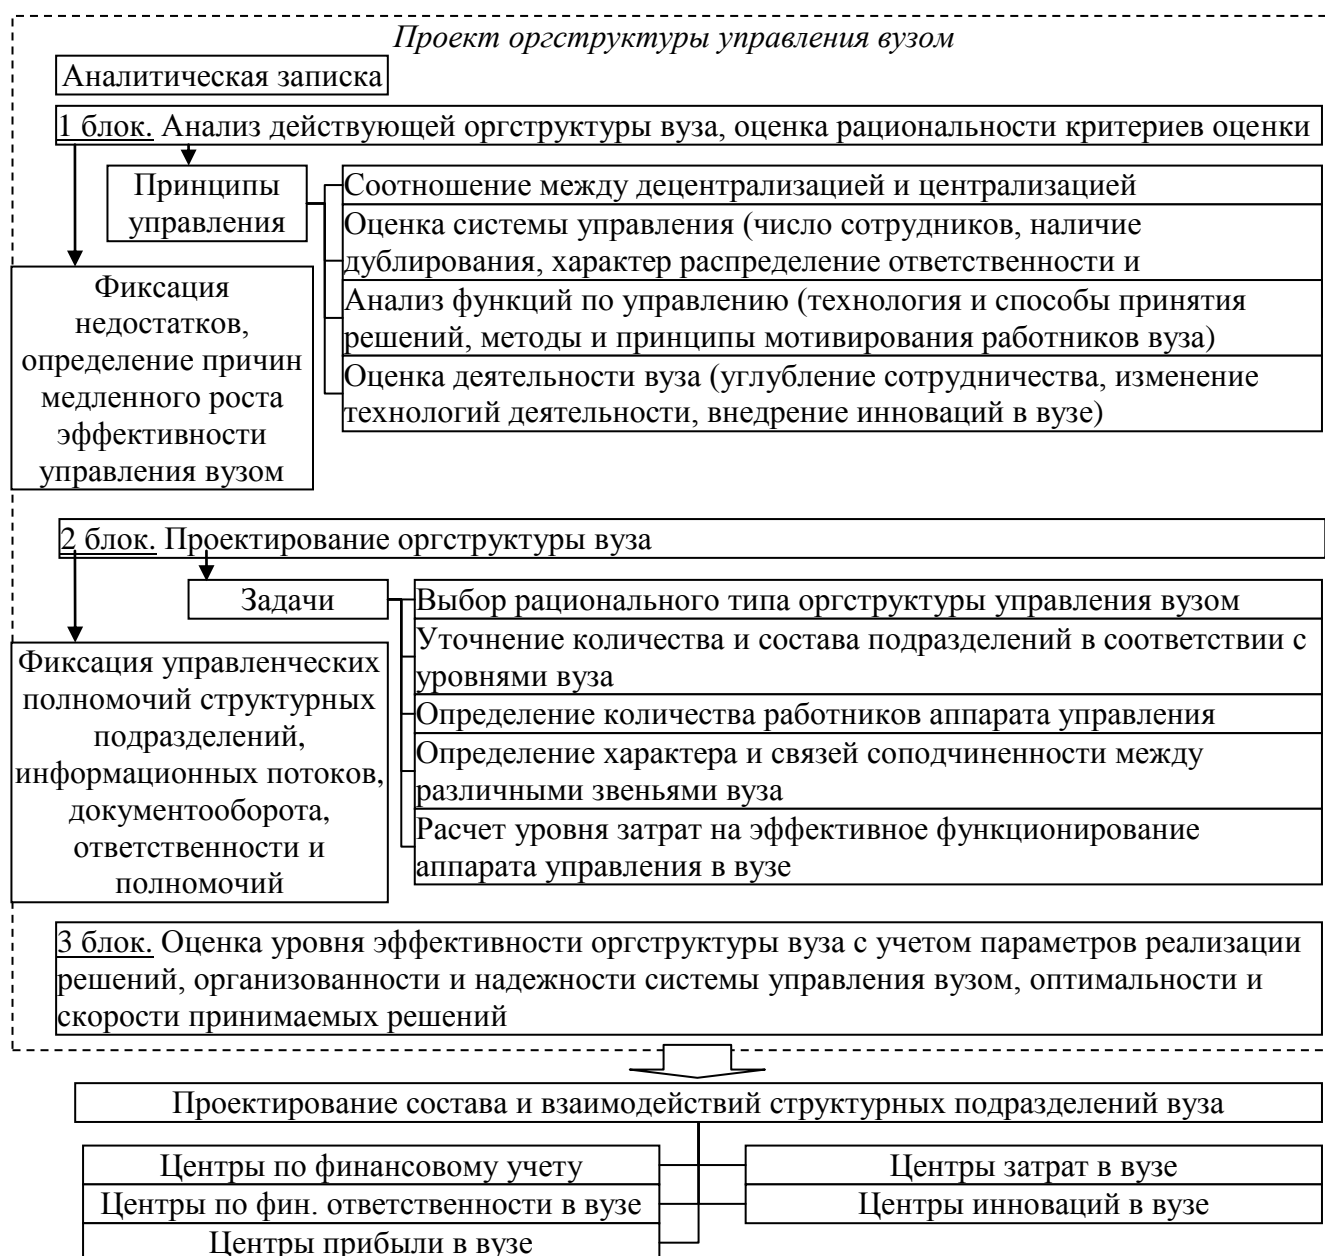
Проект оргструктуры управления вузом

Аналитическая записка

1 блок. Анализ действующей оргструктуры вуза, оценка рациональности критериев оценки

Принципы управления

Соотношение между децентрализацией и централизацией

Оценка системы управления (число сотрудников, наличие дублирования, характер распределение ответственности и

Анализ функций по управлению (технология и способы принятия решений, методы и принципы мотивирования работников вуза)

Оценка деятельности вуза (углубление сотрудничества, изменение технологий деятельности, внедрение инноваций в вузе)

Фиксация недостатков, определение причин медленного роста эффективности управления вузом

2 блок. Проектирование оргструктуры вуза

Задачи

Выбор рационального типа оргструктуры управления вузом

Уточнение количества и состава подразделений в соответствии с уровнями вуза

Определение количества работников аппарата управления

Определение характера и связей соподчиненности между различными звеньями вуза

Расчет уровня затрат на эффективное функционирование аппарата управления в вузе

Фиксация управленческих полномочий структурных подразделений, информационных потоков, документооборота, ответственности и полномочий

3 блок. Оценка уровня эффективности оргструктуры вуза с учетом параметров реализации решений, организованности и надежности системы управления вузом, оптимальности и скорости принимаемых решений

Проектирование состава и взаимодействий структурных подразделений вуза

Центры по финансовому учету

Центры по фин. ответственности в вузе

Центры прибыли в вузе

Центры затрат в вузе

Центры инноваций в вузе